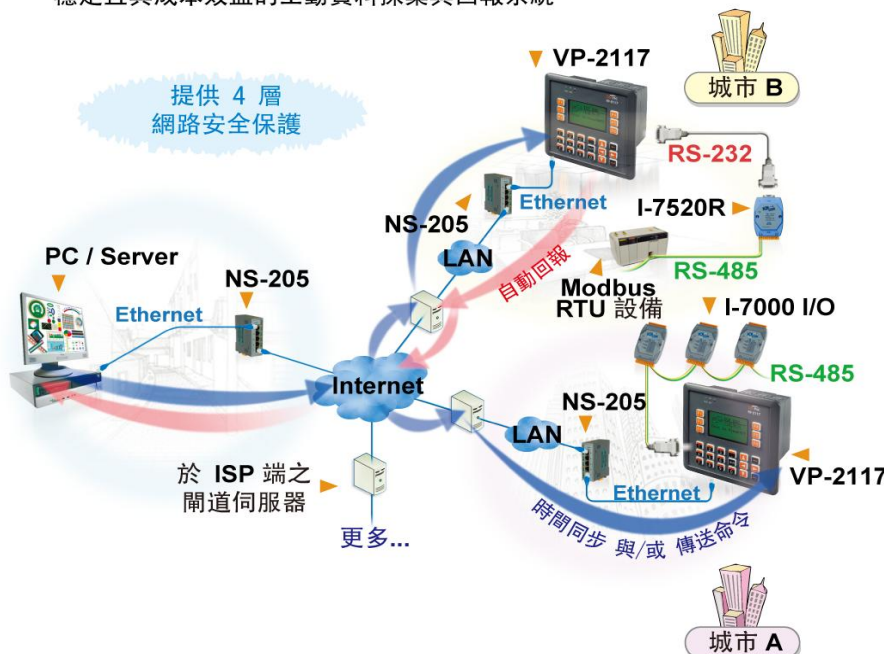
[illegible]

提供 4 層
網路安全保護

VP-2117

城市 B

RS-232

Ethernet

NS-205

I-7520R

LAN

自動回報

PC / Server

NS-205

Modbus
RTU 設備

RS-485

I-7000 I/O

Ethernet

Internet

RS-485

NS-205

LAN

VP-2117

於 ISP 端之
閘道伺服器

Ethernet

時間同步 與/或 傳送命令

更多...

城市 A